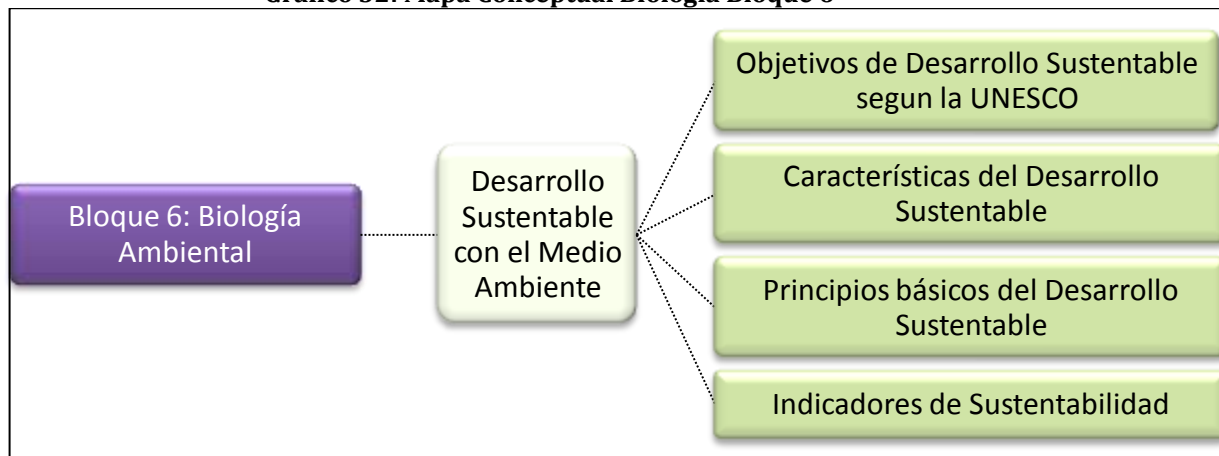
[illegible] 32: Mapa Conceptual Biología Bloque 6

Bloque 6: Biología Ambiental

Desarrollo Sustentable con el Medio Ambiente

Objetivos de Desarrollo Sustentable segun la UNESCO

Características del Desarrollo Sustentable

Principios básicos del Desarrollo Sustentable

Indicadores de Sustentabilidad